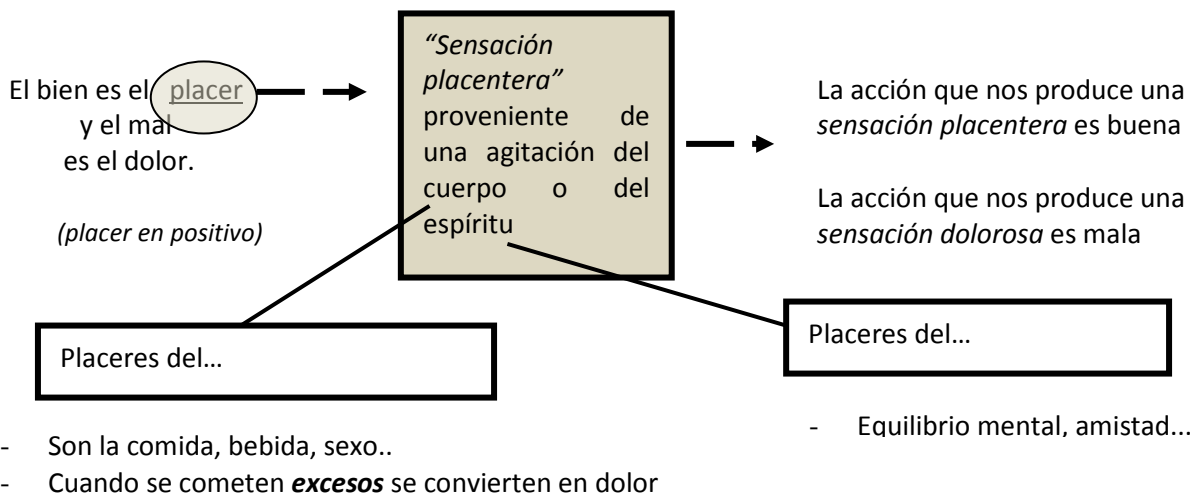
El bien es el placer y el mal es el dolor.

(placer en positivo)

"Sensación placentera" proveniente de una agitación del cuerpo o del espíritu

La acción que nos produce una *sensación placentera* es buena

La acción que nos produce una *sensación dolorosa* es mala

Placeres del…

- Son la comida, bebida, sexo..
- Cuando se cometen ***excesos*** se convierten en dolor

Placeres del…

- Equilibrio mental, amistad...